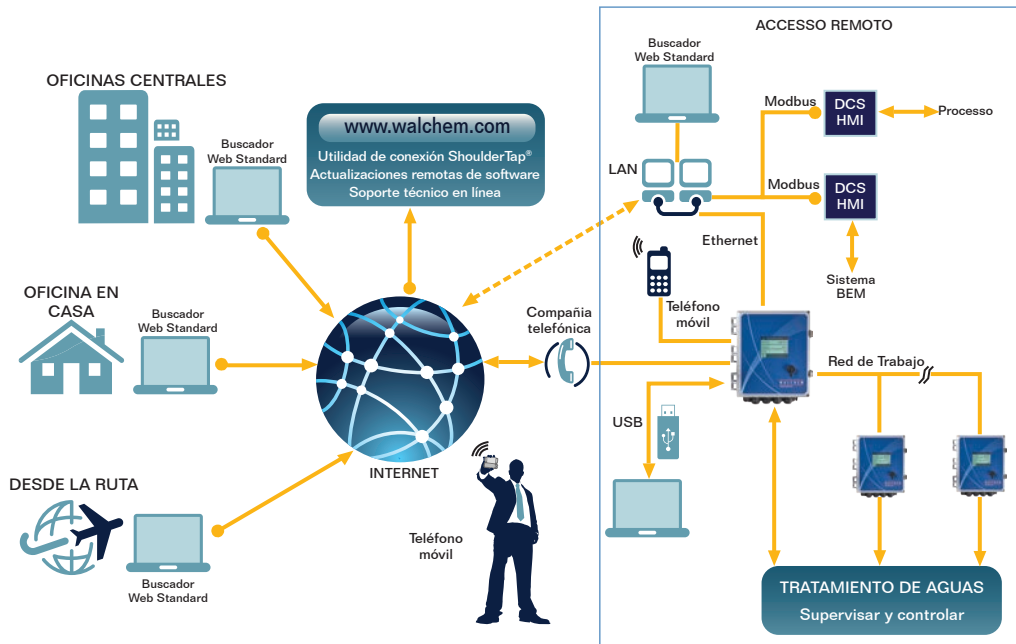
ACCESSO REMOTO

OFICINAS CENTRALES

Buscador Web Standard

www.walchem.com

Utilidad de conexión ShoulderTap®
Actualizaciones remotas de software
Soporte técnico en línea

Buscador Web Standard

Modbus

DCS HMI

Processo

LAN

Modbus

DCS HMI

Ethernet

Sistema BEM

OFICINA EN CASA

Buscador Web Standard

Compañia telefónica

Teléfono móvil

Red de Trabajo

USB

INTERNET

DESDE LA RUTA

Teléfono móvil

Buscador Web Standard

TRATAMIENTO DE AGUAS
Supervisar y controlar